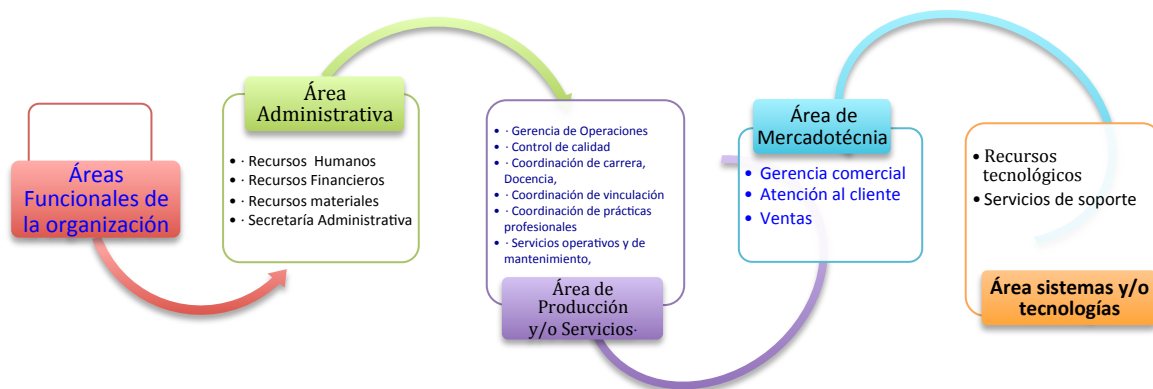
Áreas Funcionales de la organización

Área Administrativa

- · Recursos Humanos
- · Recursos Financieros
- · Recursos materiales
- · Secretaría Administrativa

- · Gerencia de Operaciones
- · Control de calidad
- · Coordinación de carrera, Docencia,
- · Coordinación de vinculación
- · Coordinación de prácticas profesionales
- · Servicios operativos y de mantenimiento,

Área de Producción y/o Servicios·

Área de Mercadotécnia

- Gerencia comercial
- Atención al cliente
- Ventas

- Recursos tecnológicos
- Servicios de soporte

Área sistemas y/o tecnologías